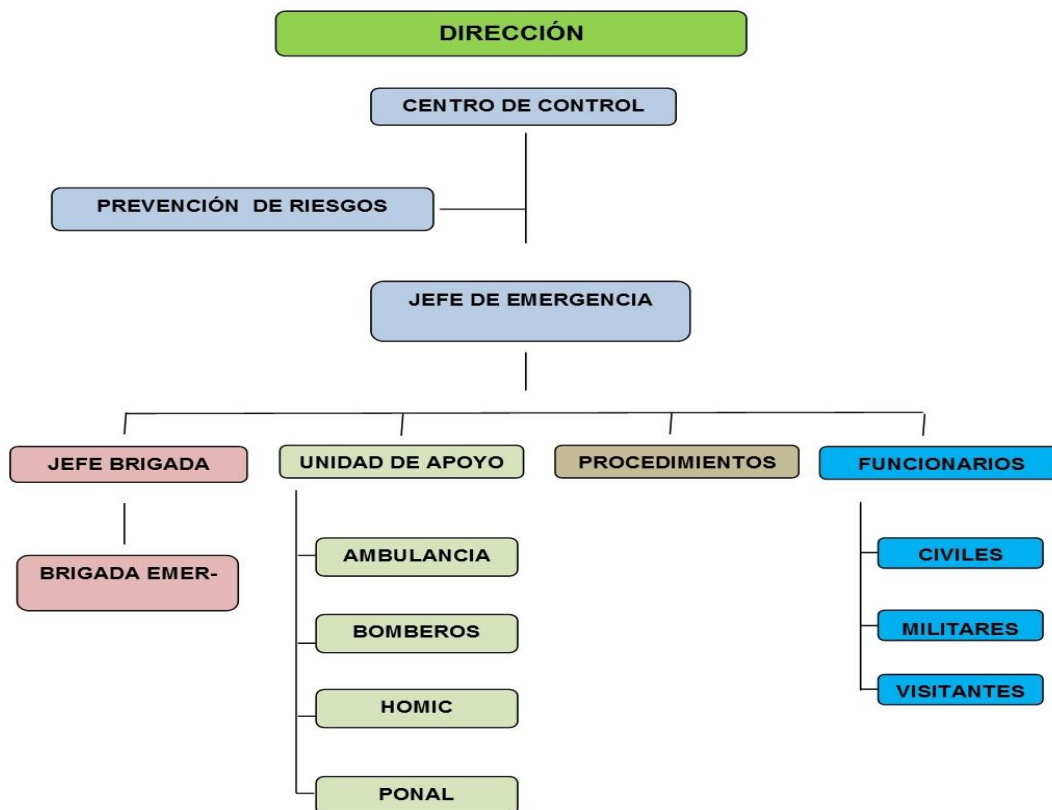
DIRECCIÓN

CENTRO DE CONTROL

PREVENCIÓN DE RIESGOS

JEFE DE EMERGENCIA

JEFE BRIGADA

BRIGADA EMER-

UNIDAD DE APOYO

AMBULANCIA

BOMBEROS

HOMIC

PONAL

PROCEDIMIENTOS

FUNCIONARIOS

CIVILES

MILITARES

VISITANTES